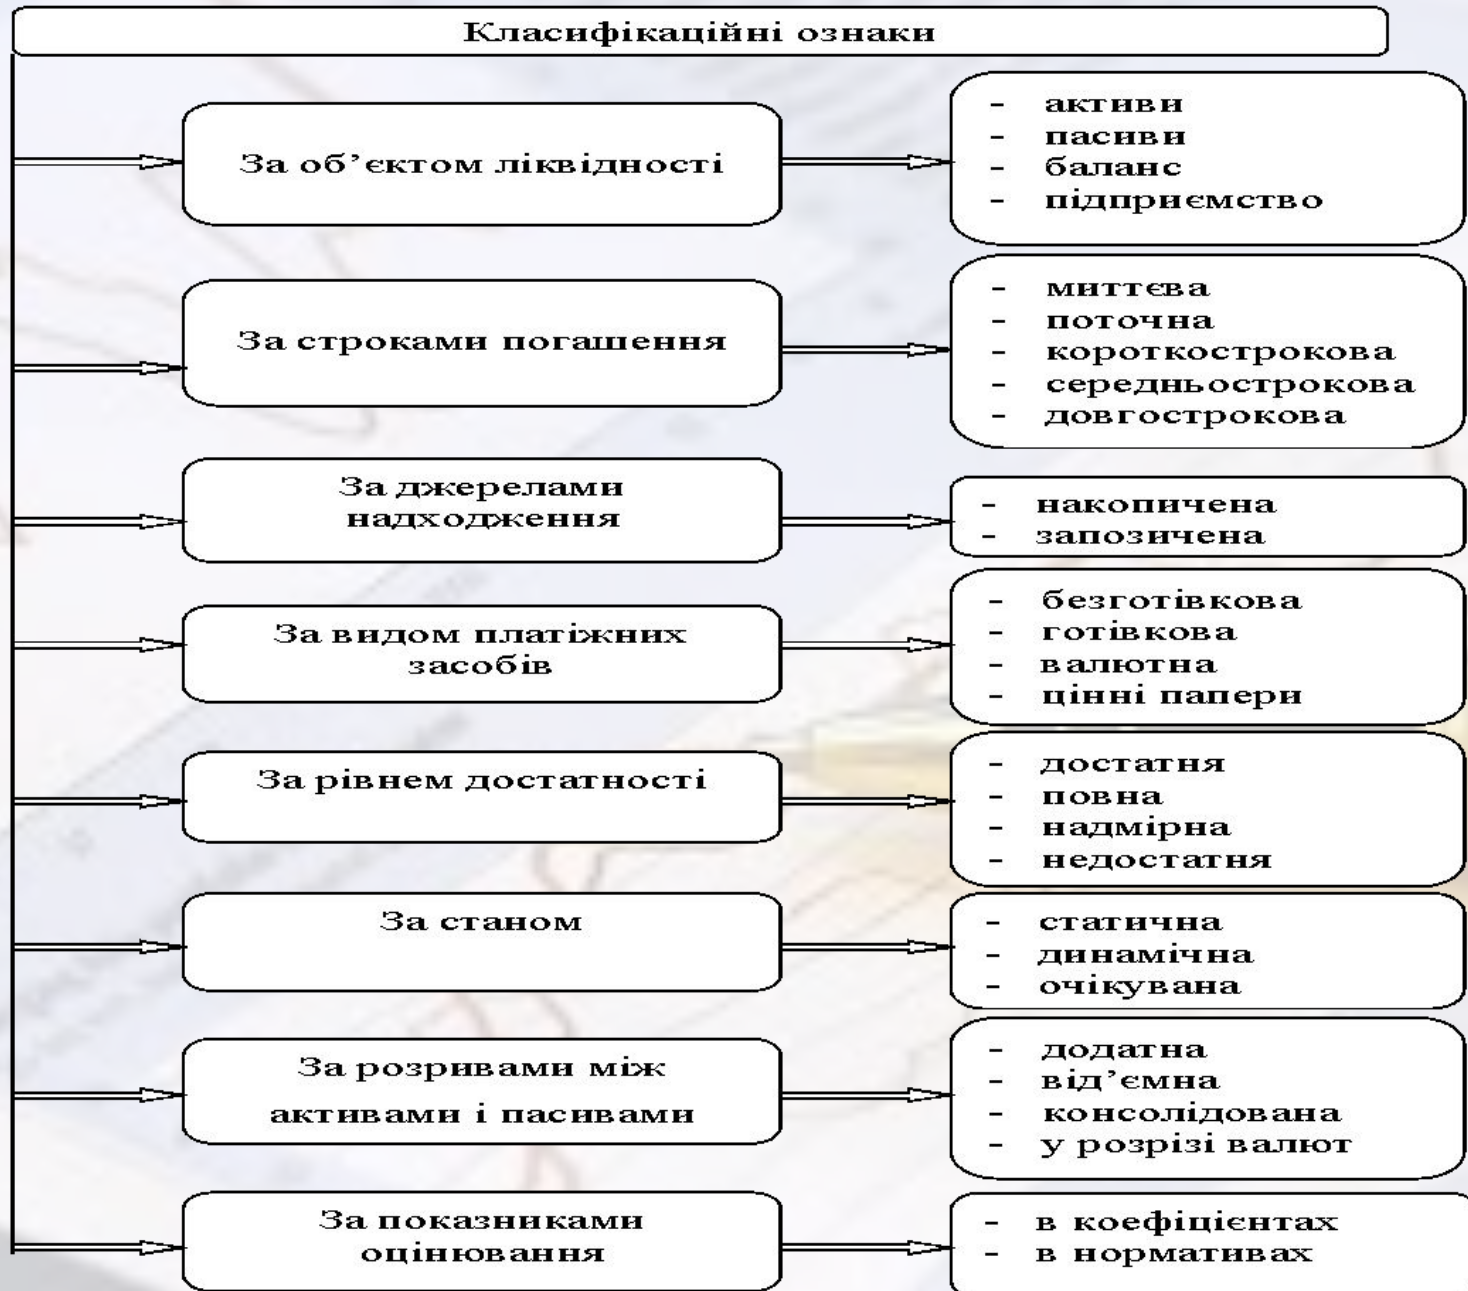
Класифікаційні ознаки

За об'єктом ліквідності

- активи
- пасиви
- баланс
- підприємство

За строками погашення

- миттєва
- поточна
- короткострокова
- середньострокова
- довгострокова

За джерелами надходження

- накопичена
- запозичена

За видом платіжних засобів

- безготівкова
- готівкова
- валютна
- цінні папери

За рівнем достатності

- достатня
- повна
- надмірна
- недостатня

За станом

- статична
- динамічна
- очікувана

За розривами між активами і пасивами

- додатна
- від'ємна
- консолідована
- у розрізі валют

За показниками оцінювання

- в коефіцієнтах
- в нормативах